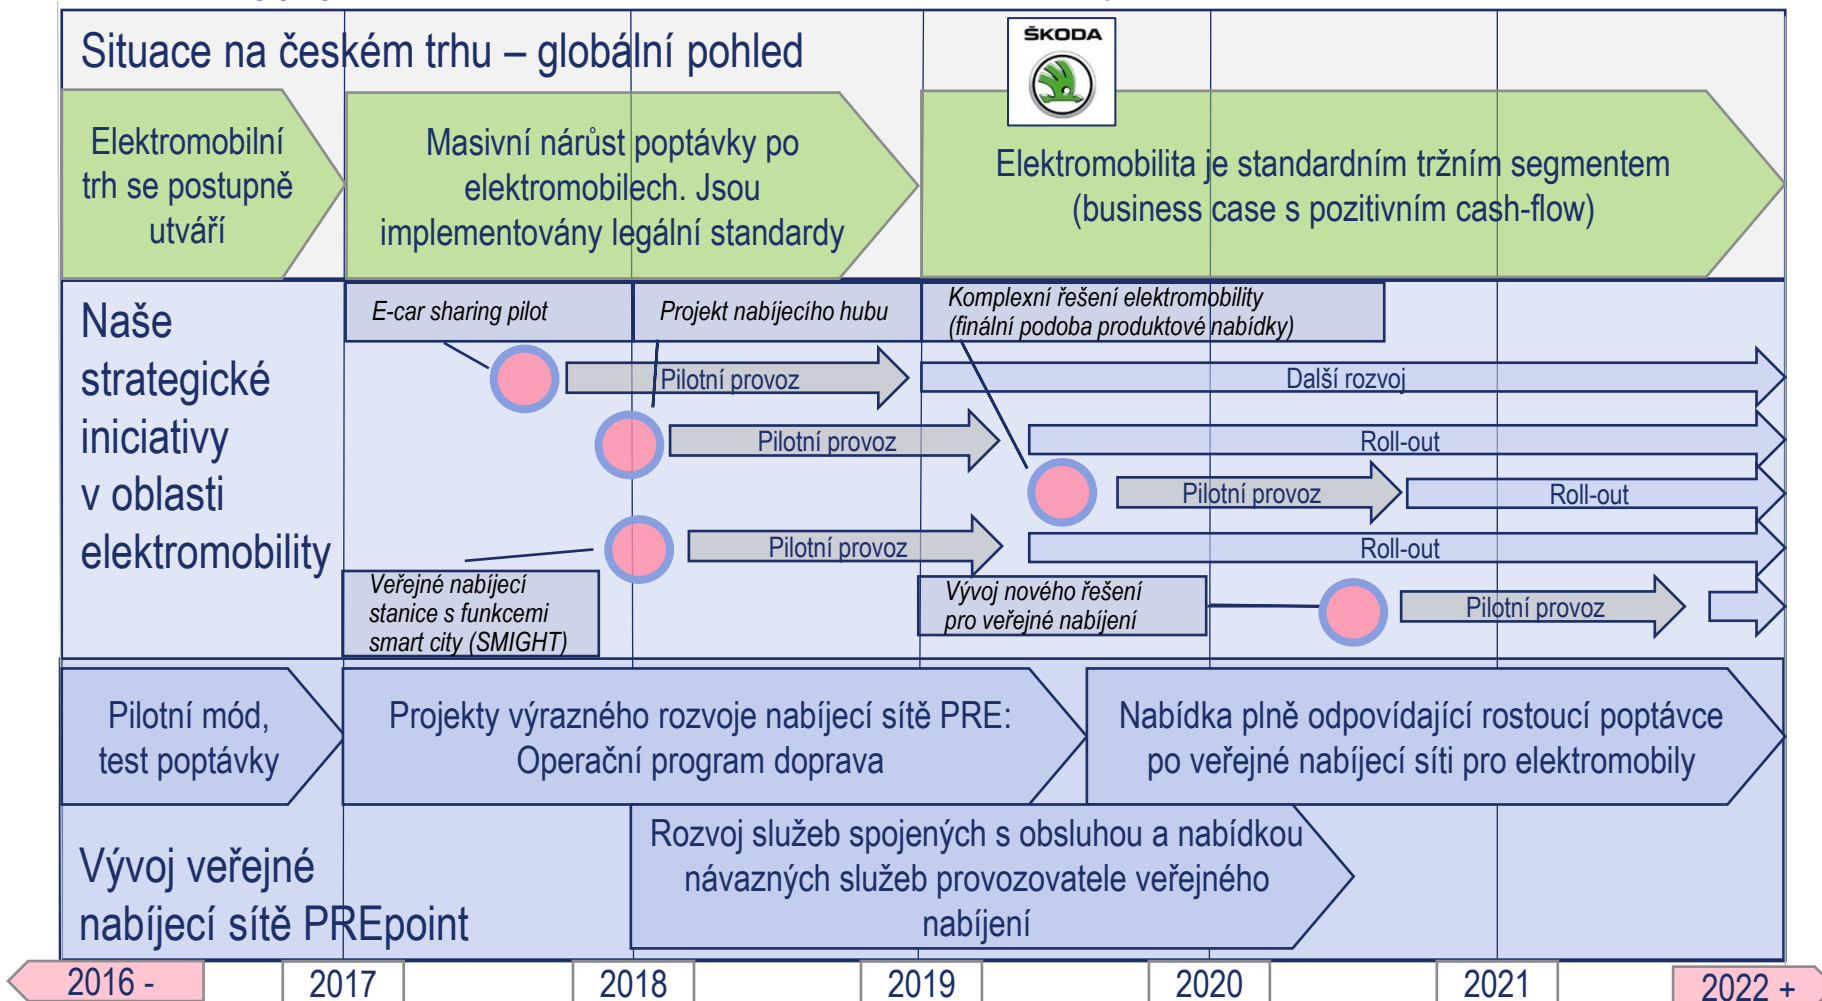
Situace na českém trhu – globální pohled

ŠKODA

Elektromobilní trh se postupně utváří

Masivní nárůst poptávky po elektromobilech. Jsou implementovány legální standardy

Elektromobilita je standardním tržním segmentem (business case s pozitivním cash-flow)

Naše strategické iniciativy v oblasti elektromobility

E-car sharing pilot

Projekt nabíjecího hubu

Komplexní řešení elektromobility (finální podoba produktové nabídky)

Pilotní provoz

Další rozvoj

Pilotní provoz

Roll-out

Pilotní provoz

Roll-out

Pilotní provoz

Roll-out

Veřejné nabíjecí stanice s funkcemi smart city (SMIGHT)

Vývoj nového řešení pro veřejné nabíjení

Pilotní provoz

Pilotní mód, test poptávky

Projekty výrazného rozvoje nabíjecí sítě PRE: Operační program doprava

Nabídka plně odpovídající rostoucí poptávce po veřejné nabíjecí síti pro elektromobily

Vývoj veřejné nabíjecí sítě PREpoint

Rozvoj služeb spojených s obsluhou a nabídkou návazných služeb provozovatele veřejného nabíjení

2016 -

2017

2018

2019

2020

2021

2022 +